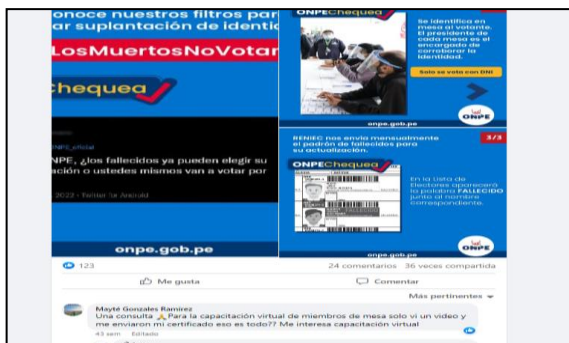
onoce nuestros filtros par
ar suplantación de identi

LosMuertosNoVotan

hequea

NPE_oficial

NPE, ¿los fallecidos ya pueden elegir su
ación o ustedes mismos van a votar por

2022 · Twitter for Android

onpe.gob.pe

ONPEChequea

Se identifica en mesa al votante. El presidente de cada mesa es el encargado de corroborar la identidad.

Solo se vota con DNI

ONPE

onpe.gob.pe

RENIEC nos envía manualmente el padrón de fallecidos para su actualización.

2/3

ONPEChequea

En la Lista de Electores aparecerá la palabra FALLECIDO junto al nombre correspondiente.

ONPE

123

24 comentarios 36 veces compartida

Me gusta

Comentar

Más pertinentes

Mayté Gonzales Ramirez
Una consulta 🙏 Para la capacitación virtual de miembros de mesa solo vi un video y me enviaron mi certificado eso es todo?? Me interesa capacitación virtual
43 sem Editado